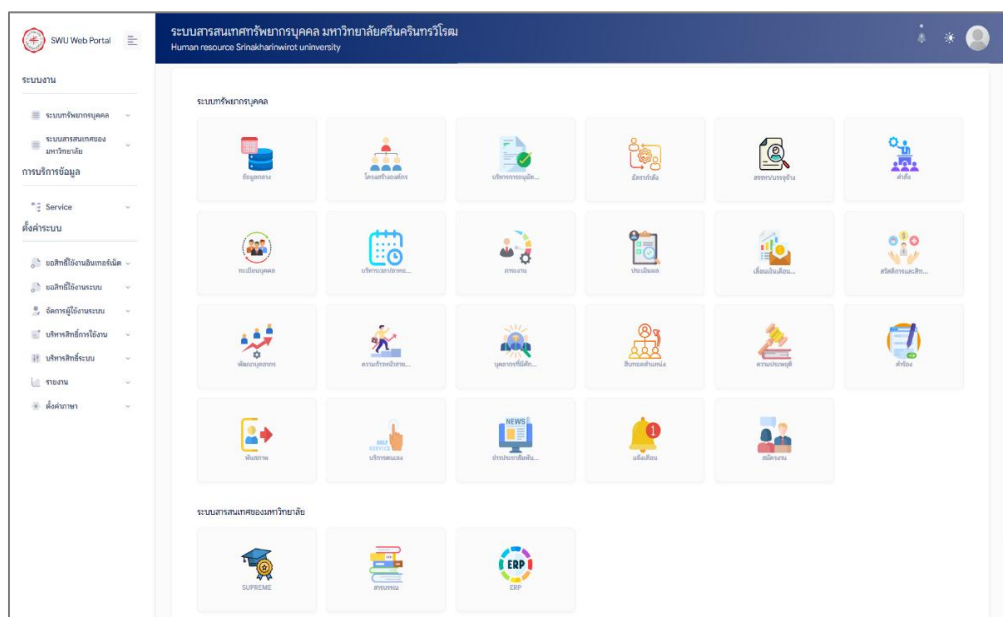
SWU Web Portal

ระบบสารสนเทศทรัพยากรบุคคล มหาวิทยาลัยศรีนครินทรวิโรฒ
Human resource Srinakharinwirot uninversity

ระบบงาน

ระบบทรัพยากรบุคคล

ระบบสารสนเทศของมหาวิทยาลัย

การบริการข้อมูล

Service

ตั้งค่าระบบ

ขอสิทธิ์ใช้งานอินเทอร์เน็ต

ขอสิทธิ์ใช้งานระบบ

จัดการผู้ใช้งานระบบ

บริหารสิทธิ์การใช้งาน

บริหารสิทธิ์ระบบ

รายงาน

ตั้งค่าภาษา

ระบบทรัพยากรบุคคล

ข้อมูลกลาง

โครงสร้างองค์กร

บริหารการอนุมัติ...

อัตรากำลัง

สรรหาบรรจุ

คำสั่ง

ทะเบียนบุคคล

บริหารเวลาปฏิบัติ...

ภาระงาน

ประเมินผล

เลื่อนเงินเดือน...

สวัสดิการและสิท...

พัฒนาบุคลากร

ความก้าวหน้าสาย...

บุคลากรที่มีศัก...

สินทรัพย์ส่วนบุคคล

ความประพฤติ

คำร้อง

พ้นสภาพ

บริการตนเอง

ข่าวประชาสัมพัน...

แจ้งเตือน

สมัครงาน

ระบบสารสนเทศของมหาวิทยาลัย

SUPREME

สารบรรณ

ERP